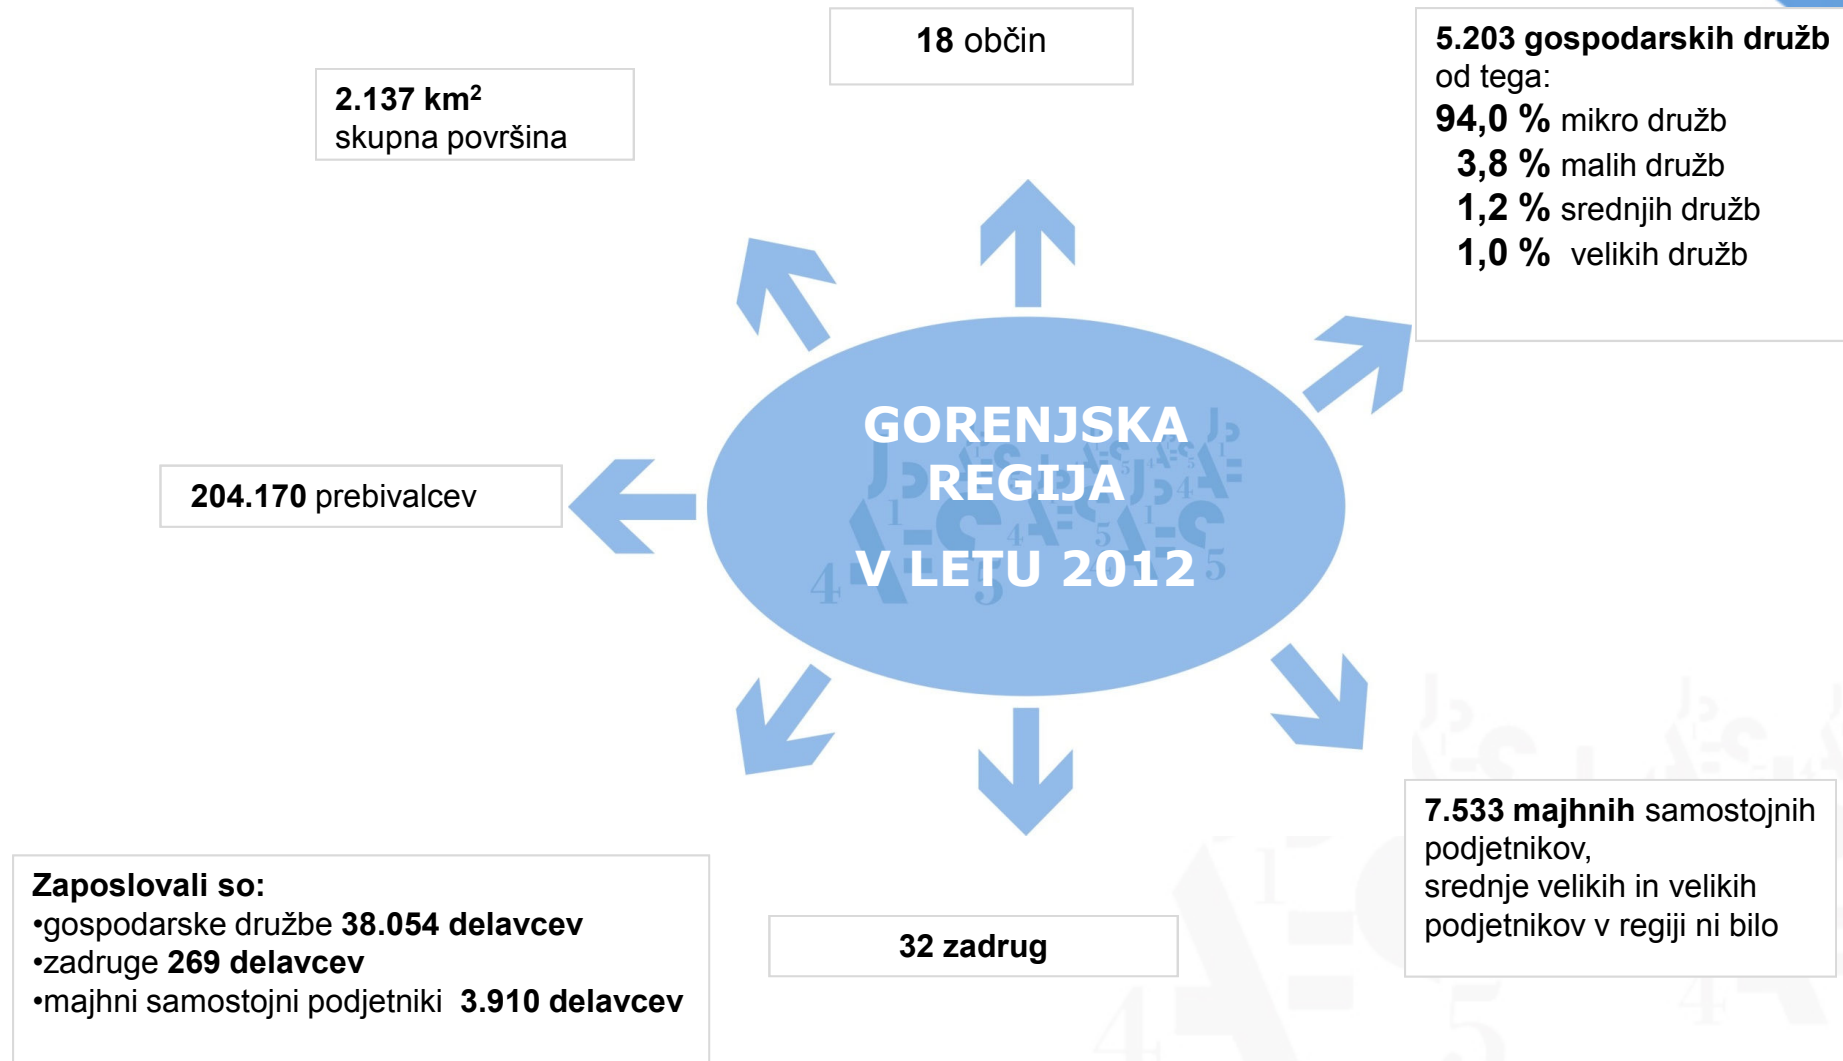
18 občin

2.137 km$^2$
skupna površina

5.203 gospodarskih družb
od tega:
94,0 % mikro družb
3,8 % malih družb
1,2 % srednjih družb
1,0 % velikih družb

GORENJSKA REGIJA V LETU 2012

204.170 prebivalcev

7.533 majhnih samostojnih podjetnikov,
srednje velikih in velikih podjetnikov v regiji ni bilo

Zaposlovali so:
•gospodarske družbe 38.054 delavcev
•zadruge 269 delavcev
•majhni samostojni podjetniki 3.910 delavcev

32 zadrug